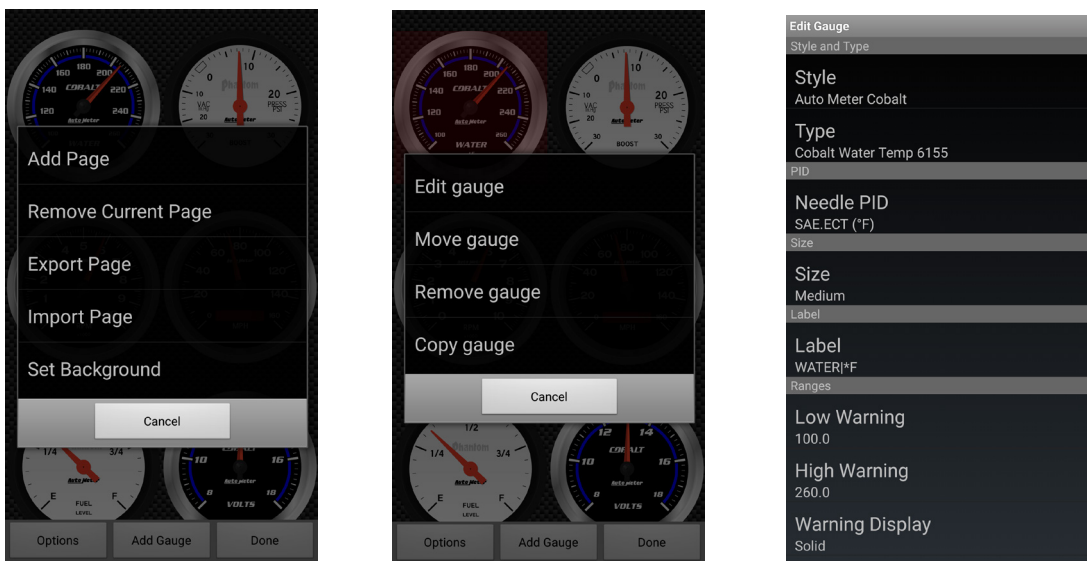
180
160 200
COBALT
140 220
120 240
Auto Meter
0 10
Phantom
20
VAC
PRESS
PSI
Auto Meter

Add Page
Remove Current Page
Export Page
Import Page
Set Background
Cancel

1/2
1/4 3/4
Auto Meter
E F
FUEL
LEVEL
10 16
8 18
VOLTS

Options
Add Gauge
Done

180
160 200
COBALT
140 220
120 240
100 260
Auto Meter
WATER
0 10
Phantom
20
VAC
PRESS
PSI
Auto Meter
30 30
BOOST

Edit gauge
Move gauge
Remove gauge
Copy gauge
Cancel

1/2
Phantom
1/4 3/4
Auto Meter
E F
FUEL
LEVEL
12 14
COBALT
10 16
Auto Meter
8 18
VOLTS

Options
Add Gauge
Done

Edit Gauge
Style and Type
Style
Auto Meter Cobalt
Type
Cobalt Water Temp 6155
PID
Needle PID
SAE.ECT (°F)
Size
Size
Medium
Label
Label
WATER|°F
Ranges
Low Warning
100.0
High Warning
260.0
Warning Display
Solid